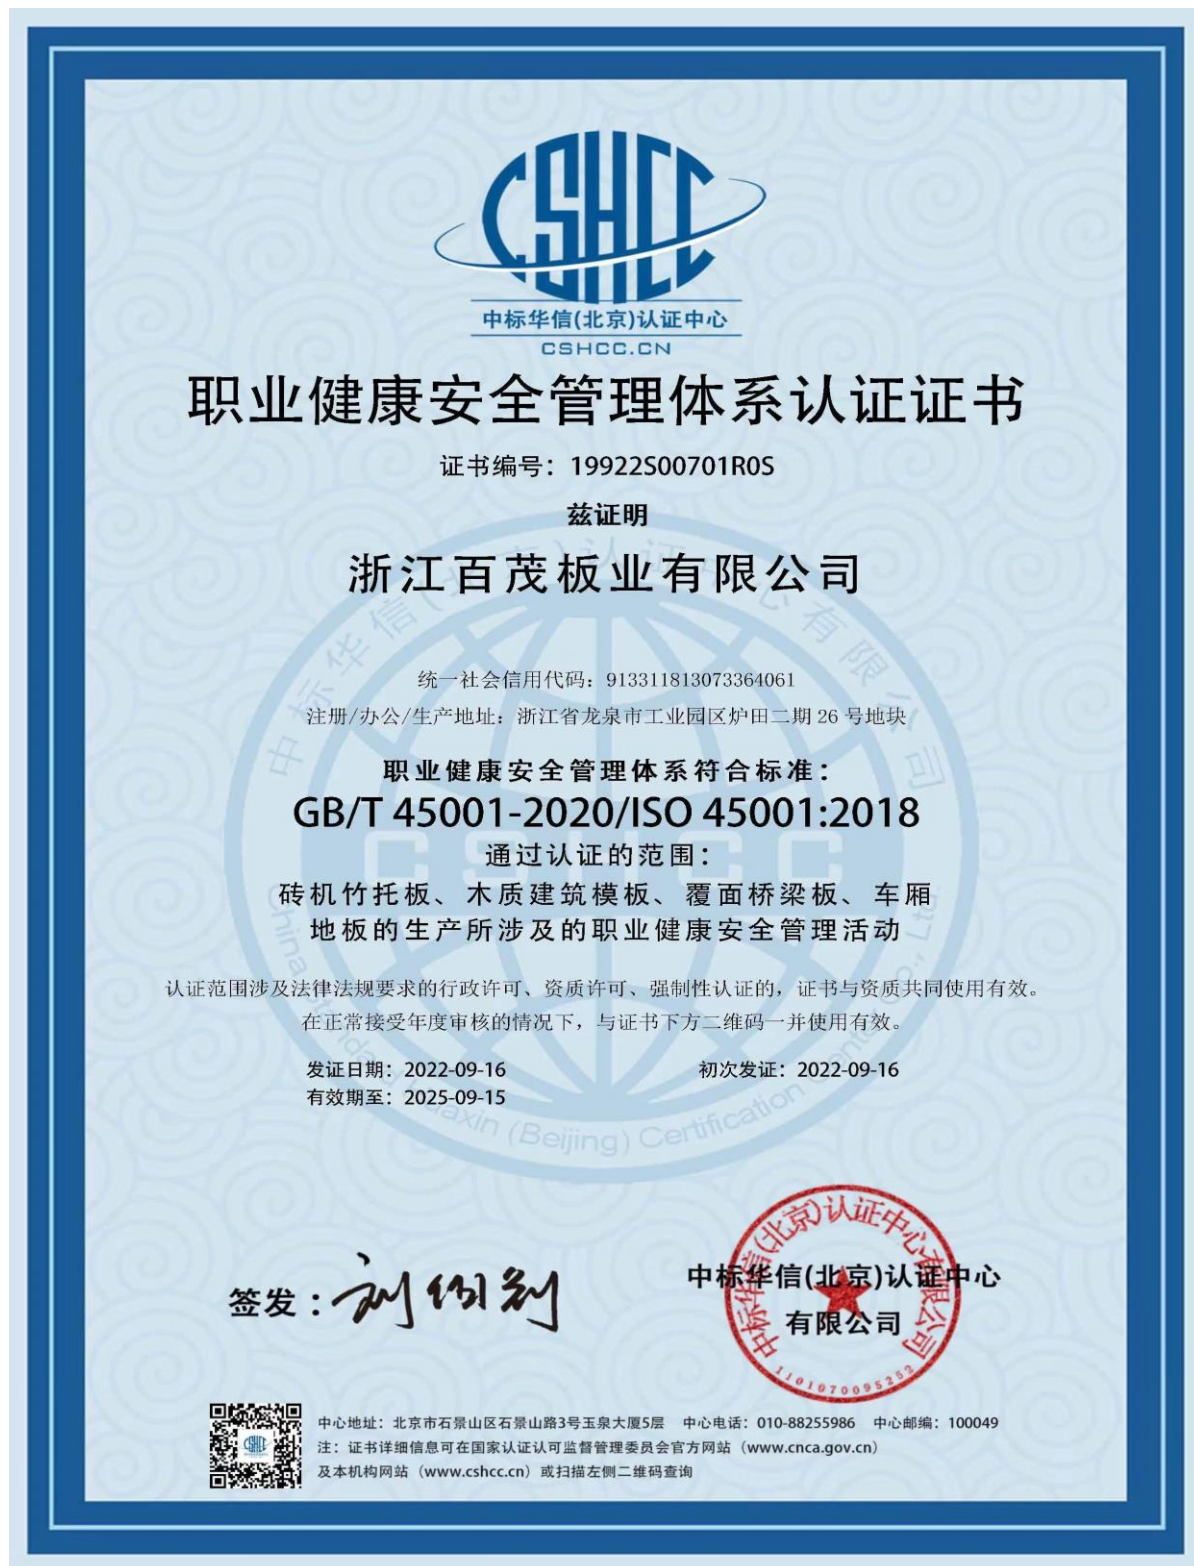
CSHCC
中标华信(北京)认证中心
CSHCC.CN

职业健康安全管理体系认证证书

证书编号：19922S00701R0S

兹证明

浙江百茂板业有限公司

统一社会信用代码：91331181307336406​1
注册/办公/生产地址：浙江省龙泉市工业园区炉田二期26号地块

职业健康安全管理体系符合标准：
GB/T 45001-2020/ISO 45001:2018
通过认证的范围：
砖机竹托板、木质建筑模板、覆面桥梁板、车厢地板的生产所涉及的职业健康安全管理活动

认证范围涉及法律法规要求的行政许可、资质许可、强制性认证的，证书与资质共同使用有效。
在正常接受年度审核的情况下，与证书下方二维码一并使用有效。

发证日期：2022-09-16
有效期至：2025-09-15
初次发证：2022-09-16

签发：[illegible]

中标华信(北京)认证中心有限公司
中标华信(北京)认证中心有限公司
1101070095282

中心地址：北京市石景山区石景山路3号玉泉大厦5层 中心电话：010-88255986 中心邮编：100049
注：证书详细信息可在国家认证认可监督管理委员会官方网站（www.cnca.gov.cn）及本机构网站（www.cshcc.cn）或扫描左侧二维码查询